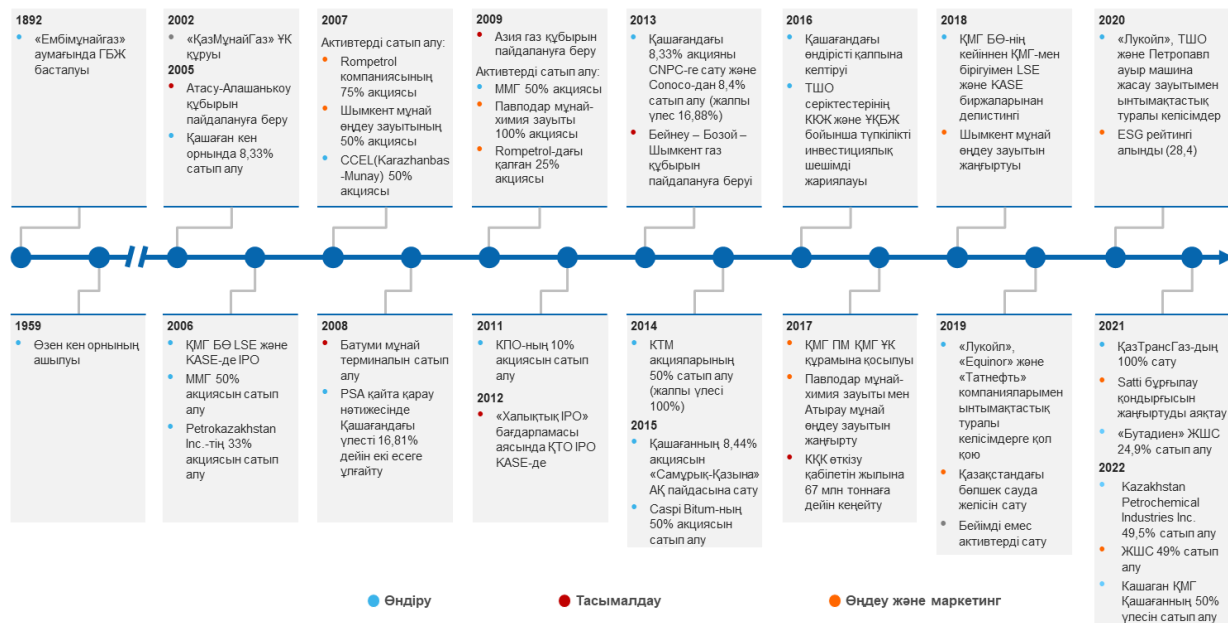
1892
«Ембімұнайгаз» аумағында ГБЖ басталуы

2002
«ҚазМұнайГаз» ҰК құруы
2005
Атасу-Алашанькоу құбырын пайдалануға беру
Қашаған кен орнында 8,33% сатып алу

2007
Активтерді сатып алу:
Rompetrol компаниясының 75% акциясы
Шымкент мұнай өңдеу зауытының 50% акциясы
CCEL(Karazhanbas-Munay) 50% акциясы

2009
Азия газ құбырын пайдалануға беру
Активтерді сатып алу:
ММГ 50% акциясы
Павлодар мұнай-химия зауыты 100% акциясы
Rompetrol-дағы қалған 25% акциясы

2013
Қашағандағы 8,33% акцияны CNPC-ге сату және Conoco-дан 8,4% сатып алу (жалпы үлес 16,88%)
Бейнеу – Бозой – Шымкент газ құбырын пайдалануға беруі

2016
Қашағандағы өндірісті қалпына келтіруі
ТШО серіктестерінің КЮК және ҰКБЖ бойынша түпкілікті инвестициялық шешімді жариялауы

2018
ҚМГ БӨ-нің кейіннен ҚМГ-мен бірігуімен LSE және KASE биржаларынан делистингі
Шымкент мұнай өңдеу зауытын жаңғыртуы

2020
«Лукойл», ТШО және Петропавл ауыр машина жасау зауытымен ынтымақтастық туралы келісімдер
ESG рейтингі алынды (28,4)

1959
Өзен кен орнының ашылуы

2006
ҚМГ БӨ LSE және KASE-де IPO
ММГ 50% акциясын сатып алу
Petrokazakhstan Inc.-тің 33% акциясын сатып алу

2008
Батуми мұнай терминалын сатып алу
PSA қайта қарау нәтижесінде Қашағандағы үлесті 16,81% дейін екі есеге ұлғайту

2011
КПО-ның 10% акциясын сатып алу
2012
«Халықтық IPO» бағдарламасы аясында ҚТО IPO KASE-де

2014
КТМ акцияларының 50% сатып алу (жалпы үлесі 100%)
2015
Қашағанның 8,44% акциясын «Самұрық-Қазына» АҚ пайдасына сату
Caspi Bitum-нің 50% акциясын сатып алу

2017
ҚМГ ПМ ҚМГ ҰК құрамына қосылуы
Павлодар мұнай-химия зауыты мен Атырау мұнай өңдеу зауытын жаңғырту
ҚҚК өткізу қабілетін жылына 67 млн тоннаға дейін кеңейту

2019
«Лукойл», «Equinor» және «Татнефть» компанияларымен ынтымақтастық туралы келісімдерге қол қою
Қазақстандағы бөлшек сауда желісін сату
Бейімді емес активтерді сату

2021
ҚазТрансГаз-дың 100% сату
Satti бұрғылау қондырғысын жаңғыртуды аяқтау
«Бутадиен» ЖШС 24,9% сатып алу
2022
Kazakhstan Petrochemical Industries Inc. 49,5% сатып алу
ЖШС 49% сатып алу
Қашаған ҚМГ Қашағанның 50% үлесін сатып алу

Өндіру
Тасымалдау
Өңдеу және маркетинг